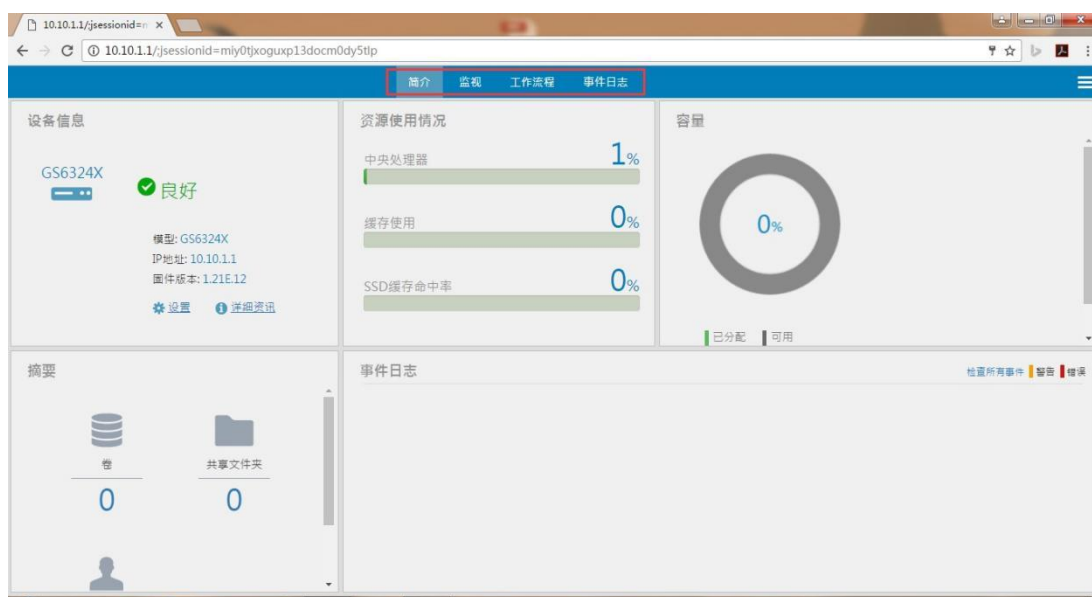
10.10.1.1/jsessionid=

10.10.1.1/;jsessionid=miy0tjxoguxp13docm0dy5tlp

簡介 监视 工作流程 事件日志

设备信息

GS6324X

良好

模型: GS6324X
IP地址: 10.10.1.1
固件版本: 1.21E.12

设置 详细资讯

资源使用情况

中央处理器 1%

缓存使用 0%

SSD缓存命中率 0%

容量

0%

已分配 可用

摘要

卷 0

共享文件夹 0

事件日志

检查所有事件 警告 错误